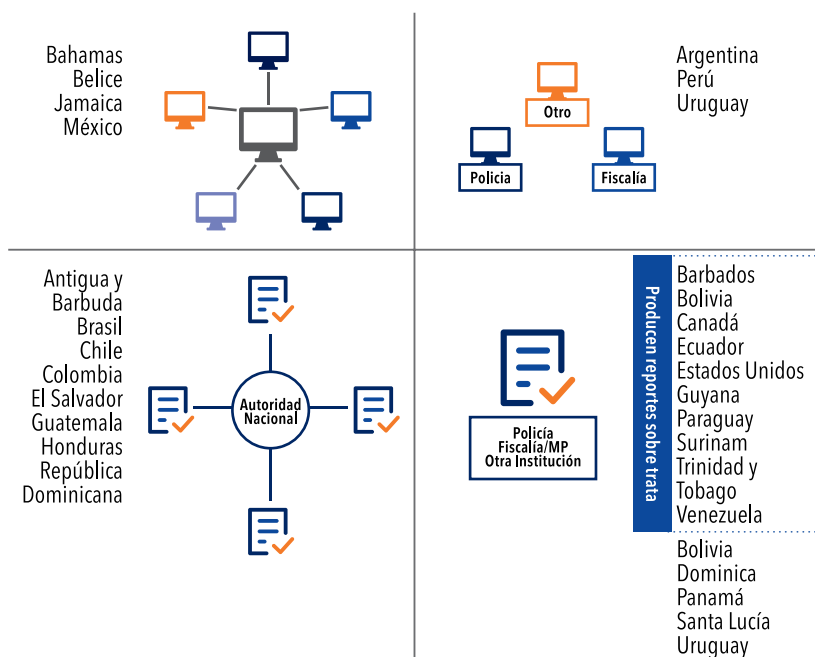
Bahamas
Belice
Jamaica
México

Argentina
Perú
Uruguay

Otro

Policia

Fiscalía

Antigua y Barbuda
Brasil
Chile
Colombia
El Salvador
Guatemala
Honduras
República Dominicana

Autoridad Nacional

Policía
Fiscalía/MP
Otra Institución

Producen reportes sobre trata

Barbados
Bolivia
Canadá
Ecuador
Estados Unidos
Guyana
Paraguay
Surinam
Trinidad y Tobago
Venezuela

Bolivia
Dominica
Panamá
Santa Lucía
Uruguay